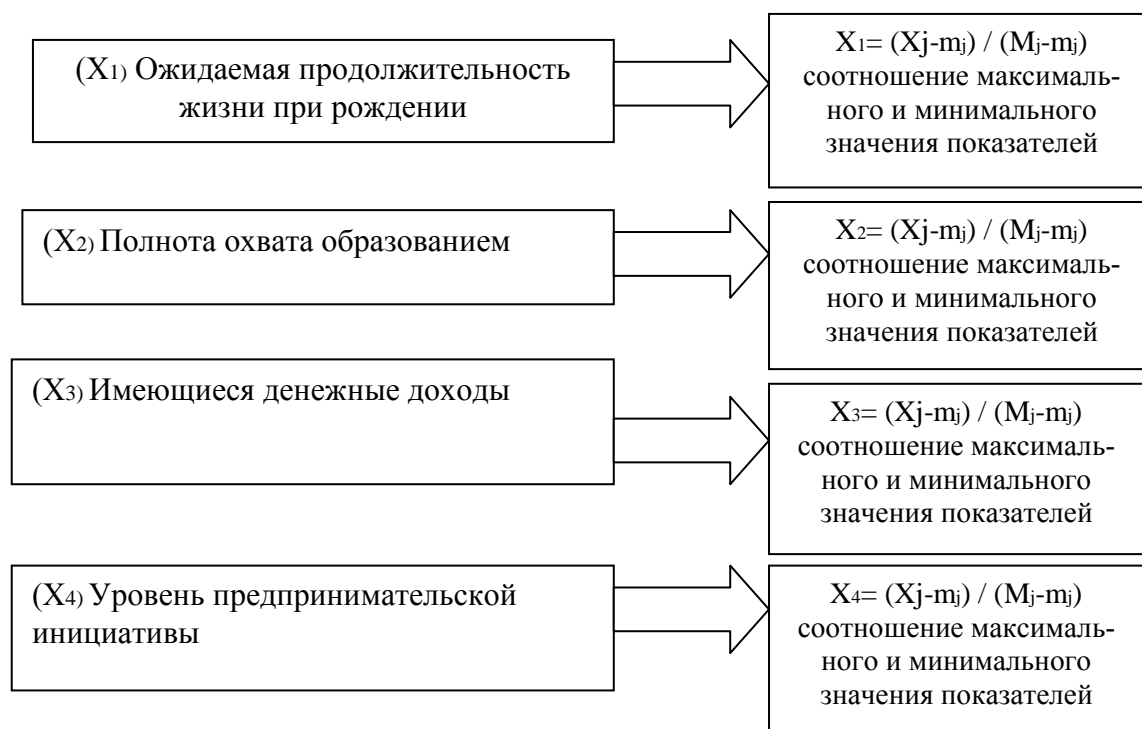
($X_1$) Ожидаемая продолжительность жизни при рождении

$X_1 = (Xj - m_j) / (M_j - m_j)$ соотношение максимального и минимального значения показателей

($X_2$) Полнота охвата образованием

$X_2 = (Xj - m_j) / (M_j - m_j)$ соотношение максимального и минимального значения показателей

($X_3$) Имеющиеся денежные доходы

$X_3 = (Xj - m_j) / (M_j - m_j)$ соотношение максимального и минимального значения показателей

($X_4$) Уровень предпринимательской инициативы

$X_4 = (Xj - m_j) / (M_j - m_j)$ соотношение максимального и минимального значения показателей